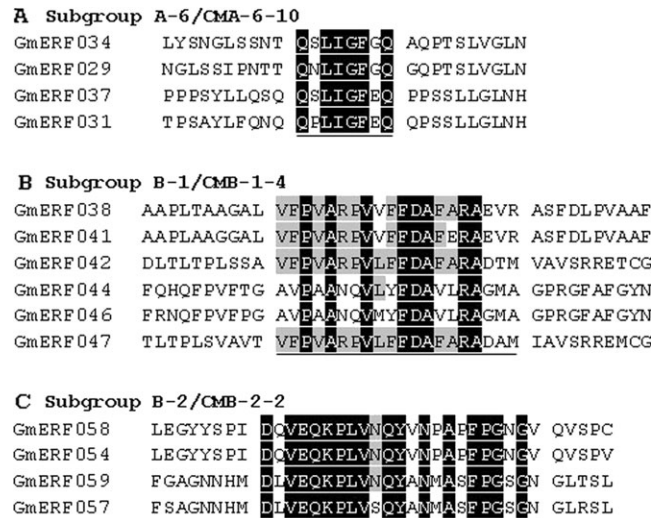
A Subgroup A-6/CMA-6-10

| | | | |
|---|---|---|---|
| GmERF034 | LYSNGLSSNT | QSLIGEGQ | AQPTSLVGLN |
| GmERF029 | NGLSSIPNTT | QNLIGEGQ | GQPTSLVGLN |
| GmERF037 | PPPSYLLQSQ | QSLIGEEQ | PPSSLLGLNH |
| GmERF031 | TPSAYLFQNQ | QPLIGEEQ | QPSSLLGLNH |

B Subgroup B-1/CMB-1-4

| | | | |
|---|---|---|---|
| GmERF038 | AAPLTAAGAL | VEPVARPVVFFDAFARAEVR | ASFDLPVAAF |
| GmERF041 | AAPLAAGGAL | VEPVARPVVFFDAFERAEVR | ASFDLPVAAF |
| GmERF042 | DLTLTPLSSA | VEPVARPVLFFDAFARADTM | VAVSRRETCG |
| GmERF044 | FQHQFPVFTG | AVPAANQVLYFDAVLRAGMA | GPRGFAFGYN |
| GmERF046 | FRNQFPVFPG | AVPAANQVMYFDAVLRAGMA | GPRGFAFGYN |
| GmERF047 | TLTPLSVAVT | VEPVARPVLFFDAFARADAM | IAVSRREMCG |

C Subgroup B-2/CMB-2-2

| | | | |
|---|---|---|---|
| GmERF058 | LEGYYSPI | DQVEQKPLVNQYVNPAEFPGNGV | QVSPC |
| GmERF054 | LEGYYSPI | DQVEQKPLVNQYVNPAEFPGNGV | QVSPV |
| GmERF059 | FGAGNNHM | DLVEQKPLVNQYANMASFPGSGN | GLTSL |
| GmERF057 | FSAGNNHM | DLVEQKPLVSQYANMASFPGSGN | GLRSL |